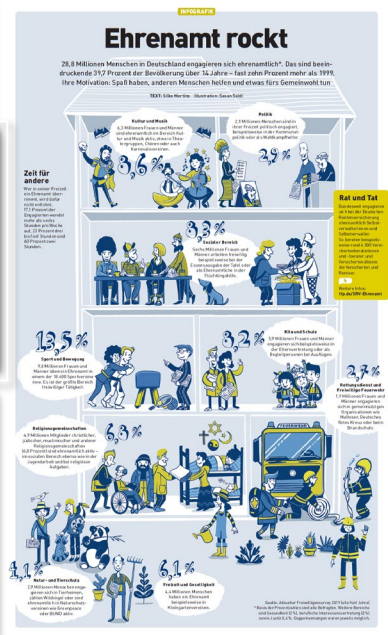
INFOGRAFIK

Ehrenamt rockt

28,8 Millionen Menschen in Deutschland engagieren sich ehrenamtlich*. Das sind beeindruckende 39,7 Prozent der Bevölkerung über 14 Jahre – fast zehn Prozent mehr als 1999. Ihre Motivation: Spaß haben, anderen Menschen helfen und etwas fürs Gemeinwohl tun

TEXT: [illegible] · Illustration: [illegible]

Kultur und Musik
6,3 Millionen Frauen und Männer sind ehrenamtlich im Bereich Kultur und Musik aktiv, etwa in Theatergruppen, Chören oder auch Karnevalsvereinen.

8,6 %

Politik
2,1 Millionen Menschen sind in ihrer Freizeit politisch engagiert. Beispielsweise in der Kommunalpolitik oder als Wahlhelfer.

2,9 %

Zeit für andere
Wer in seiner Freizeit ein Ehrenamt übernimmt, wird dafür nicht entlohnt. 17,1 Prozent der Engagierten wenden mehr als sechs Stunden pro Woche auf, 23 Prozent drei bis fünf Stunden und 60 Prozent zwei Stunden.

8,5 %

Sozialer Bereich
Sechs Millionen Frauen und Männer arbeiten freiwillig, beispielsweise bei der Essensausgabe der Tafel oder als Ehrenamtliche in der Flüchtlingshilfe.

Rat und Tat
Rund die Hälfte der Deutschen Parteien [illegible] ehrenamtlich Selbstverwaltung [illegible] Selbstverwalter. So beraten beispielsweise rund 6 300 Versichertenälteste und -berater und Versichertenältesten der Versicherten und Rentner.

Weitere Infos: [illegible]

13,5 %

Sport und Bewegung
9,8 Millionen Frauen und Männer übernehmen Ehrenämter in einem der 90.000 Sportvereine. Es ist der größte Bereich (frühwillige Tätigkeit).

8,2 %

Kita und Schule
5,9 Millionen Frauen und Männer engagieren sich beispielsweise in der Elternvertretung oder als Begleitpersonen bei Ausflügen.

2,7 %

Rettungsdienst und Freiwillige Feuerwehr
1,9 Millionen Frauen und Männer engagieren sich im gemeinnützigen Organisationen wie Malteser, Deutsches Rotes Kreuz oder beim Brandschutz.

Religionsgemeinschaften
4,9 Millionen Mitglieder christlicher, jüdischer, muslimischer und anderer Religionsgemeinschaften (6,8 Prozent) sind ehrenamtlich aktiv – im sozialen Bereich ebenso wie in der Jugendarbeit und bei religiösen Aufgaben.

6,8 %

4,1 %

Natur- und Tierschutz
2,9 Millionen Menschen engagieren sich in Tierheimen, zählen Wildvögel oder sind ehrenamtlich in Naturschutzvereinen wie Greenpeace oder BUND aktiv.

6,1 %

Freizeit und Geselligkeit
4,4 Millionen Menschen haben ein Ehrenamt beispielsweise in Kleingartenvereinen.

Quelle: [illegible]